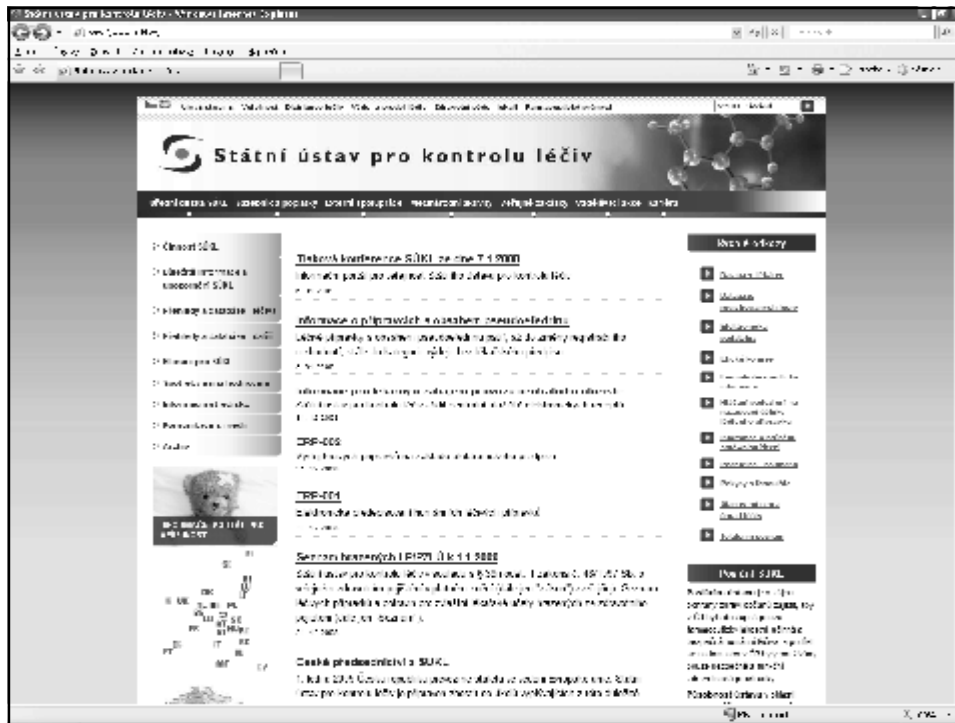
Státní ústav pro kontrolu léčiv

Činnost SÚKL

Tisková konference SÚKL ze dne 7.1.2008

Informace o přípravcích s obsahem pseudoefedrinu

ERP-002

ERP-001

Seznam hrazených LP/PZLÚ k 1.1.2008

České předsednictví a SÚKL

Rychlé odkazy

Poslání SÚKL